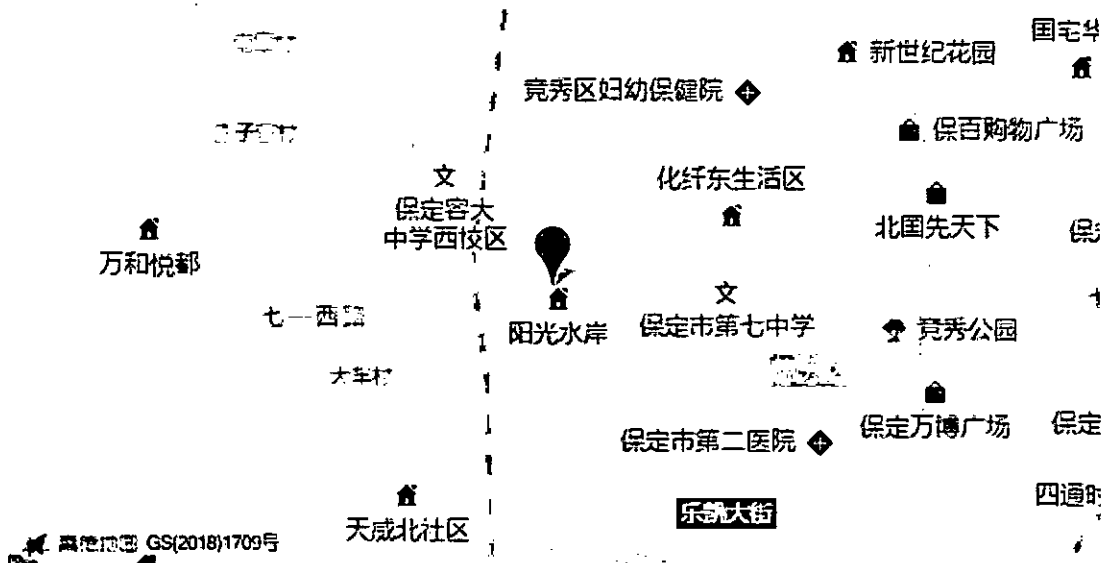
新世纪花园
国宅华
竞秀区妇幼保健院
保百购物广场
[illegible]
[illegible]
化纤东生活区
保定客大中学西校区
北国先天下
保
万和悦都
七一西路
阳光水岸
保定市第七中学
竞秀公园
大车村
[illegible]
保定万博广场
保定
保定市第二医院
四通
天成北社区
乐凯大街
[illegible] GS(2018)1709号